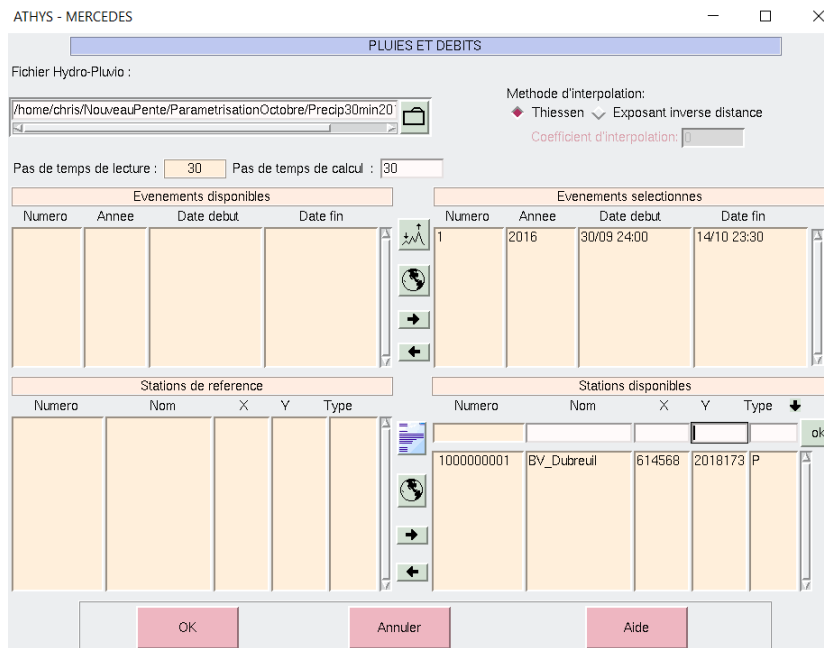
ATHYS - MERCEDES

PLUIES ET DEBITS

Fichier Hydro-Pluvio :

/home/chris/NouveauPente/ParametrisationOctobre/Precip30min20

Methode d'interpolation:

Thiessen Exposant inverse distance

Coefficient d'interpolation: 0

Pas de temps de lecture : 30 Pas de temps de calcul : 30

Evenements disponibles

| Numero | Annee | Date debut | Date fin |
|---|---|---|---|

Evenements selectionnes

| Numero | Annee | Date debut | Date fin |
|---|---|---|---|
| 1 | 2016 | 30/09 24:00 | 14/10 23:30 |

Stations de reference

| Numero | Nom | X | Y | Type |
|---|---|---|---|---|

Stations disponibles

| Numero | Nom | X | Y | Type |
|---|---|---|---|---|
| 1000000001 | BV_Dubreuil | 614568 | 2018173 | P |

ok

OK Annuler Aide